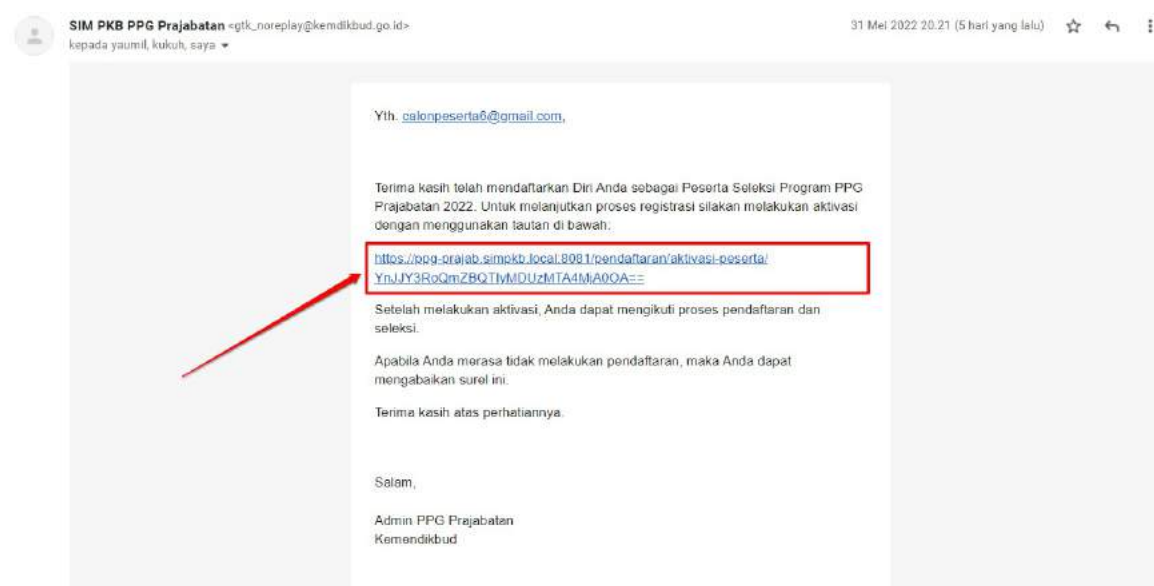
SIM PKB PPG Prajabatan <gtk_noreplay@kemdikbud.go.id>
kepada yaumil, kukuh, saya

31 Mei 2022 20.21 (5 hari yang lalu)

Yth. calonpeserta6@gmail.com,

Terima kasih telah mendaftarkan Diri Anda sebagai Peserta Seleksi Program PPG Prajabatan 2022. Untuk melanjutkan proses registrasi silakan melakukan aktivasi dengan menggunakan tautan di bawah:

https://ppg-prajab.simpkb.local:8081/pendaftaran/aktivasi-peserta/YnJJY3RoQmZBQTlyMDUzMTA4MjA0OA==

Setelah melakukan aktivasi, Anda dapat mengikuti proses pendaftaran dan seleksi.

Apabila Anda merasa tidak melakukan pendaftaran, maka Anda dapat mengabaikan surel ini.

Terima kasih atas perhatiannya.

Salam,

Admin PPG Prajabatan
Kemendikbud